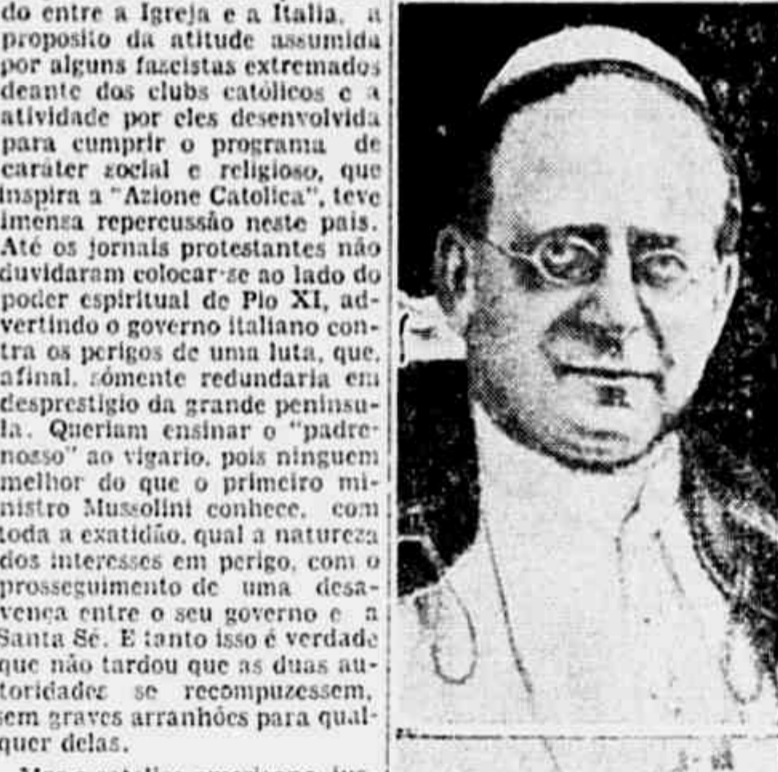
do entre a Igreja e a Italia, a proposito da atitude assumida por alguns fascistas extremados deante dos clubs catolicos e a atividade por eles desenvolvida para cumprir o programa de caráter social e religioso, que inspira a "Azione Catolica", teve imensa repercussão neste pais. Até os jornais protestantes não duvidaram colocar-se ao lado do poder espiritual de Pio XI, advertindo o governo italiano contra os perigos de uma luta, que, afinal, sómente redundaria em desprestigio da grande peninsula. Queriam ensinar o "padre-nosso" ao vigario, pois ninguem melhor do que o primeiro ministro Mussolini conhece, com toda a exatidão, qual a natureza dos interesses em perigo, com o prosseguimento de uma desavença entre o seu governo e a Santa Sé. E tanto isso é verdade que não tardou que as duas autoridades se recompuzessem, sem graves arranhões para qualquer delas.

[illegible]